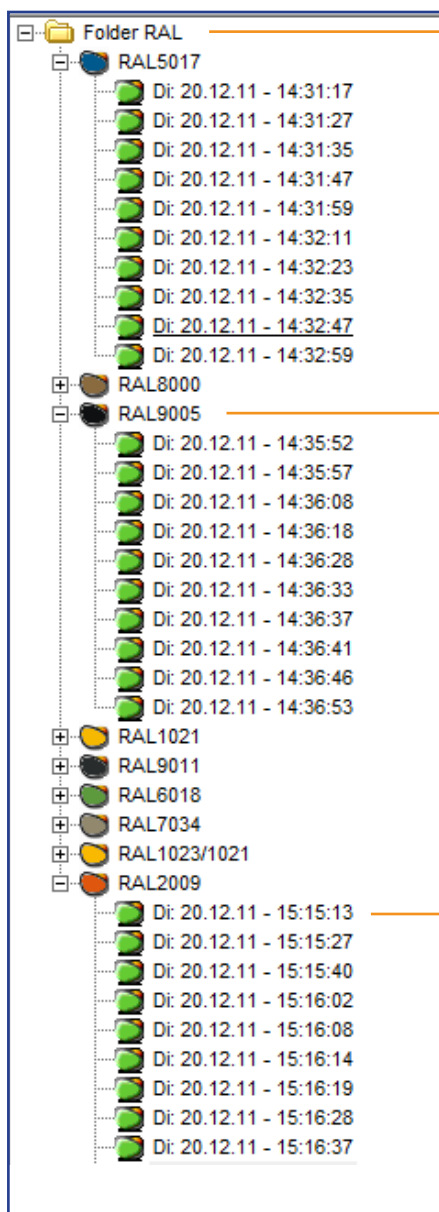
Folder RAL
RAL5017
Di: 20.12.11 - 14:31:17
Di: 20.12.11 - 14:31:27
Di: 20.12.11 - 14:31:35
Di: 20.12.11 - 14:31:47
Di: 20.12.11 - 14:31:59
Di: 20.12.11 - 14:32:11
Di: 20.12.11 - 14:32:23
Di: 20.12.11 - 14:32:35
Di: 20.12.11 - 14:32:47
Di: 20.12.11 - 14:32:59
RAL8000
RAL9005
Di: 20.12.11 - 14:35:52
Di: 20.12.11 - 14:35:57
Di: 20.12.11 - 14:36:08
Di: 20.12.11 - 14:36:18
Di: 20.12.11 - 14:36:28
Di: 20.12.11 - 14:36:33
Di: 20.12.11 - 14:36:37
Di: 20.12.11 - 14:36:41
Di: 20.12.11 - 14:36:46
Di: 20.12.11 - 14:36:53
RAL1021
RAL9011
RAL6018
RAL7034
RAL1023/1021
RAL2009
Di: 20.12.11 - 15:15:13
Di: 20.12.11 - 15:15:27
Di: 20.12.11 - 15:15:40
Di: 20.12.11 - 15:16:02
Di: 20.12.11 - 15:16:08
Di: 20.12.11 - 15:16:14
Di: 20.12.11 - 15:16:19
Di: 20.12.11 - 15:16:28
Di: 20.12.11 - 15:16:37